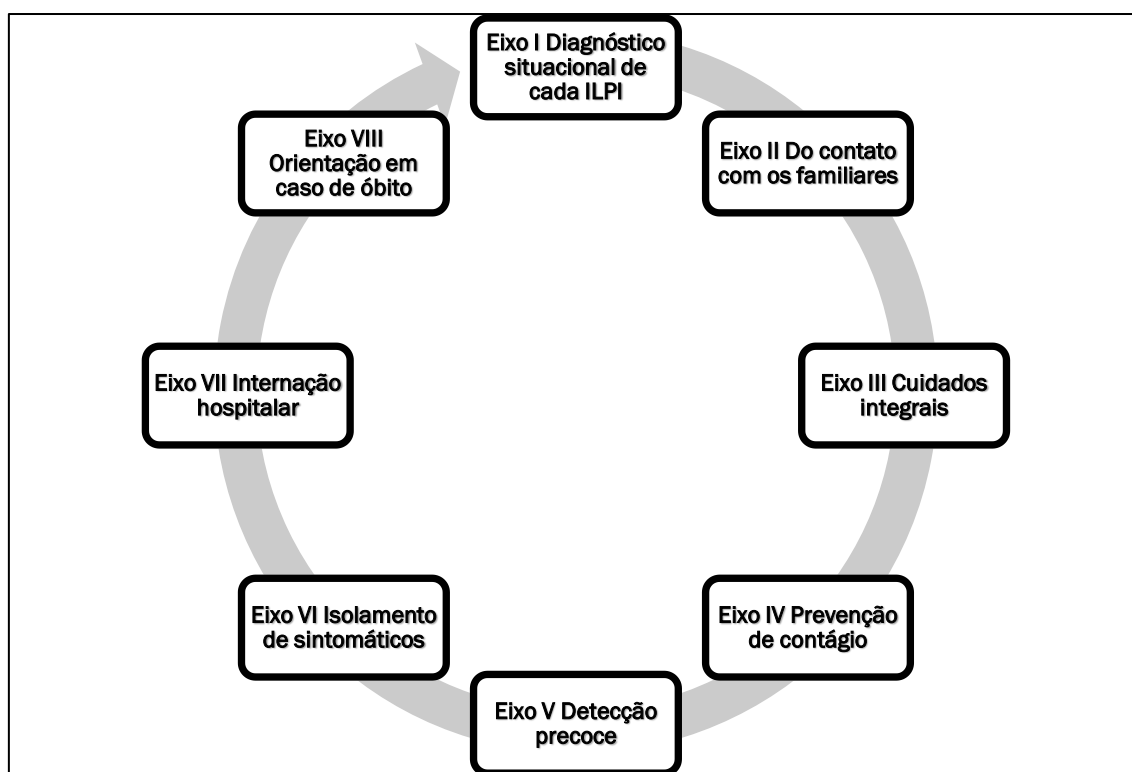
Eixo I Diagnóstico situacional de cada ILPI

Eixo II Do contato com os familiares

Eixo III Cuidados integrais

Eixo IV Prevenção de contágio

Eixo V Detecção precoce

Eixo VI Isolamento de sintomáticos

Eixo VII Internação hospitalar

Eixo VIII Orientação em caso de óbito